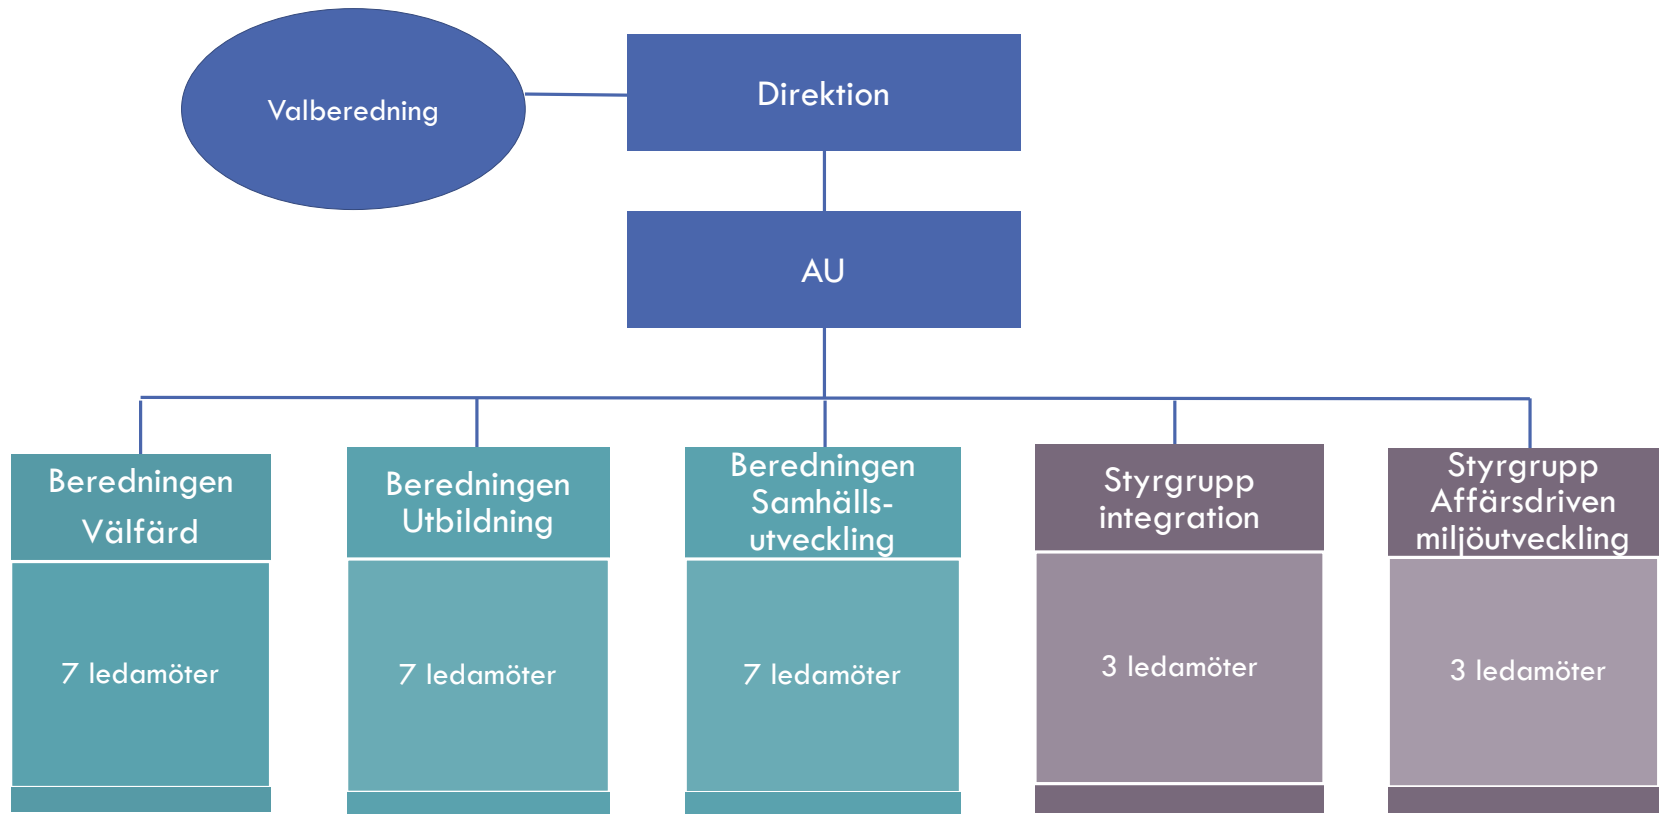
Valberedning

Direktion

AU

Beredningen Välfärd

7 ledamöter

Beredningen Utbildning

7 ledamöter

Beredningen Samhälls-utveckling

7 ledamöter

Styrgrupp integration

3 ledamöter

Styrgrupp Affärsdriven miljöutveckling

3 ledamöter